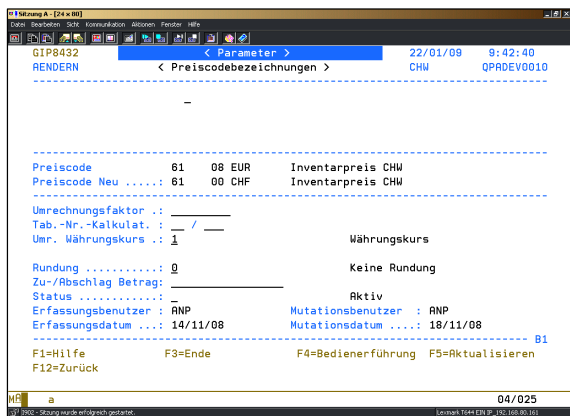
Sitzung A - [24 x 80]
Datei Bearbeiten Sicht Kommunikation Aktionen Fenster Hilfe

GIP8432 < Parameter > 22/01/09 9:42:40
AENDERN < Preiscodebezeichnungen > CHW QPADEV0010

Preiscode 61 08 EUR Inventarpreis CHW
Preiscode Neu .....: 61 00 CHF Inventarpreis CHW

Umrechnungsfaktor .:
Tab.-Nr.-Kalkulat. : /
Umr. Währungskurs .: 1 Währungskurs

Rundung ...........: 0 Keine Rundung
Zu-/Abschlag Betrag:
Status ............: Aktiv
Erfassungsbenutzer : ANP Mutationsbenutzer : ANP
Erfassungsdatum ...: 14/11/08 Mutationsdatum ....: 18/11/08
B1
F1=Hilfe F3=Ende F4=Bedienerführung F5=Aktualisieren
F12=Zurück

MA a 04/025
I902 - Sitzung wurde erfolgreich gestartet. Lexmark T644 EIN IP_192.168.80.161